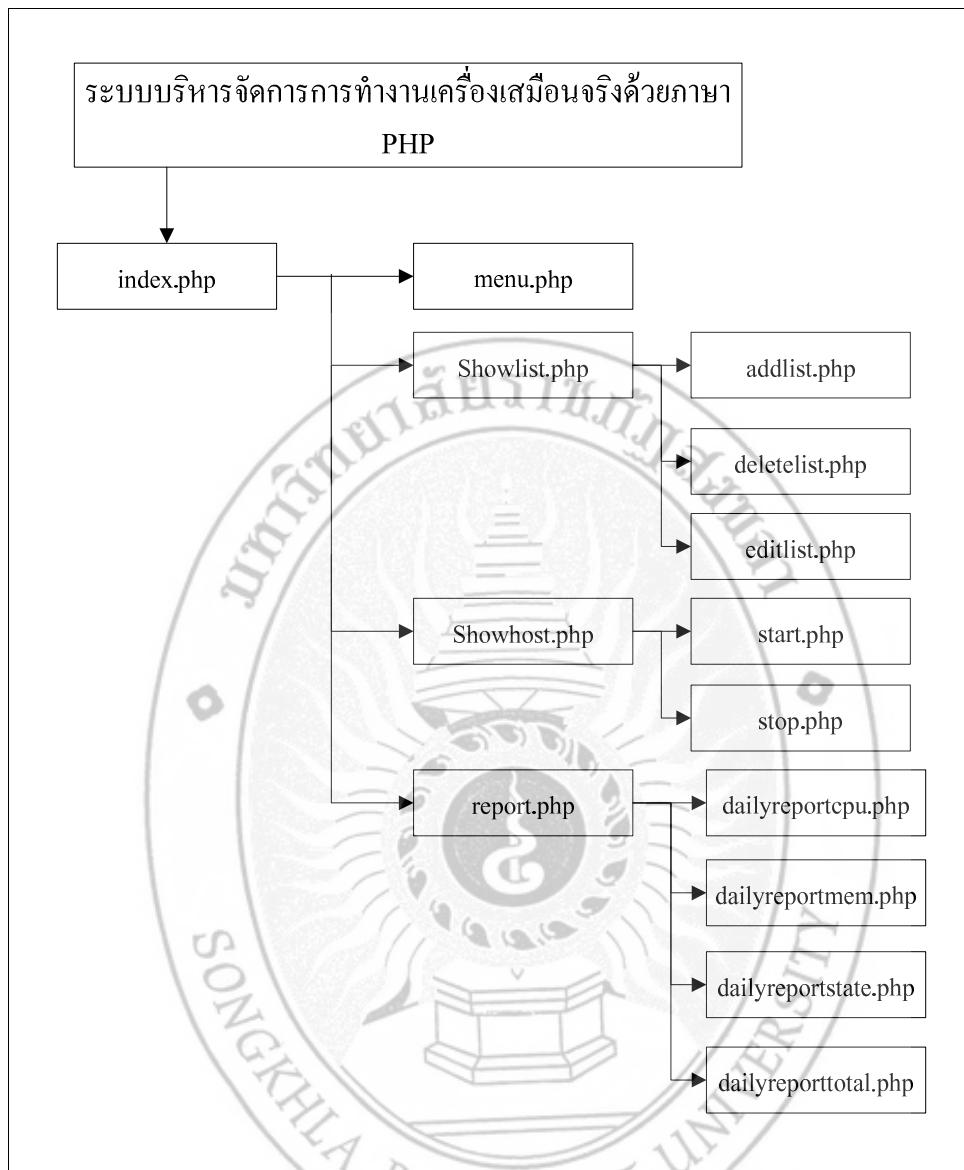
ระบบบริหารจัดการการทำงานเครื่องเสมือนจริงด้วยภาษา PHP

index.php

menu.php

Showlist.php

addlist.php

deletelist.php

editlist.php

Showhost.php

start.php

stop.php

report.php

dailyreportcpu.php

dailyreportmem.php

dailyreportstate.php

dailyreporttotal.php

SONGKHLA

UNIVERSITY